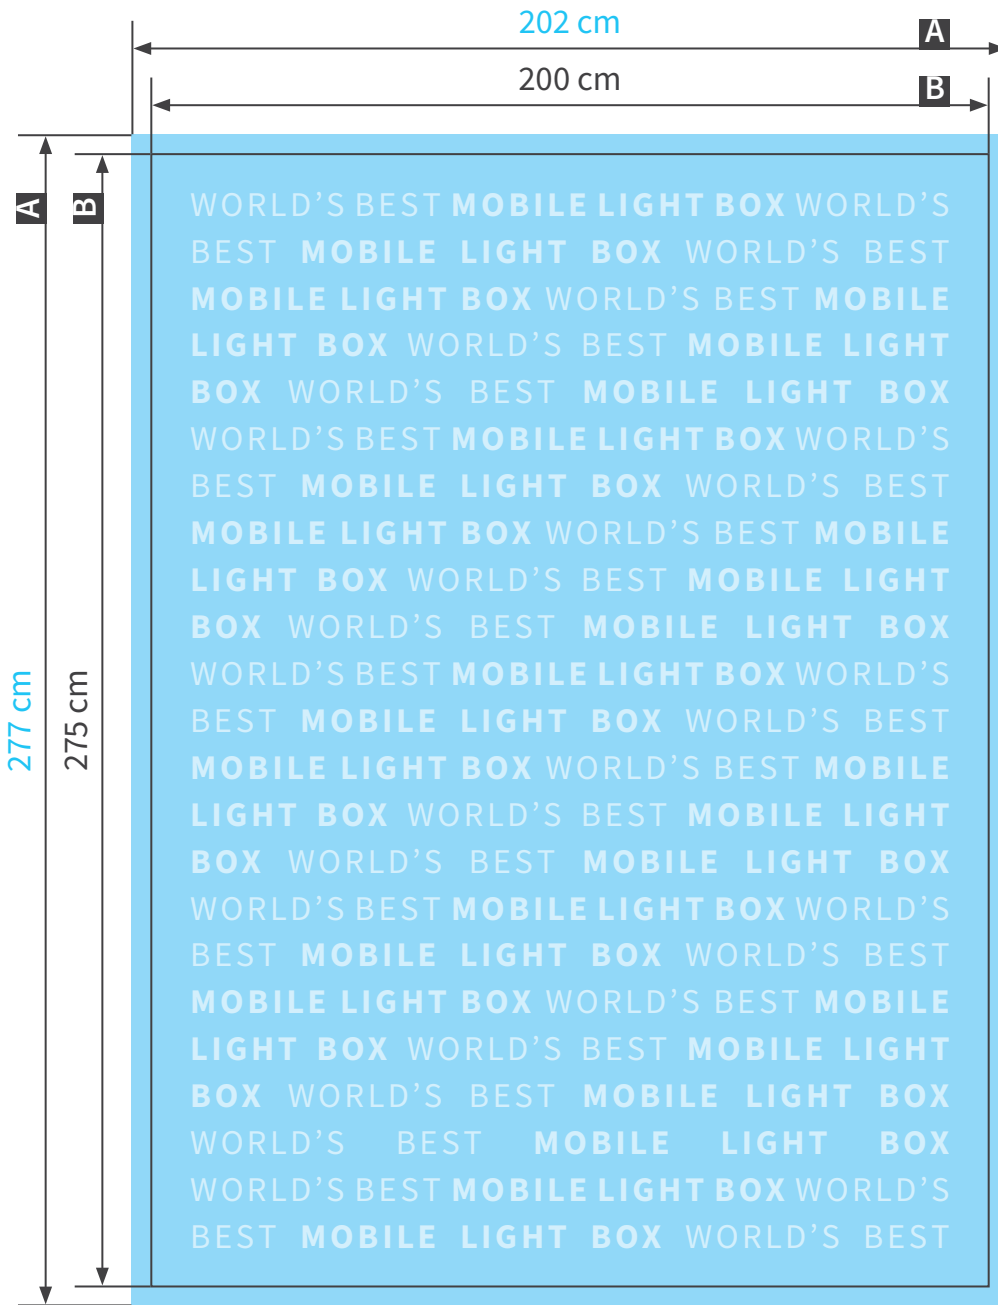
202 cm
A
200 cm
B
A
B
277 cm
275 cm

WORLD'S BEST MOBILE LIGHT BOX WORLD'S BEST MOBILE LIGHT BOX WORLD'S BEST MOBILE LIGHT BOX WORLD'S BEST MOBILE LIGHT BOX WORLD'S BEST MOBILE LIGHT BOX WORLD'S BEST MOBILE LIGHT BOX WORLD'S BEST MOBILE LIGHT BOX WORLD'S BEST MOBILE LIGHT BOX WORLD'S BEST MOBILE LIGHT BOX WORLD'S BEST MOBILE LIGHT BOX WORLD'S BEST MOBILE LIGHT BOX WORLD'S BEST MOBILE LIGHT BOX WORLD'S BEST MOBILE LIGHT BOX WORLD'S BEST MOBILE LIGHT BOX WORLD'S BEST MOBILE LIGHT BOX WORLD'S BEST MOBILE LIGHT BOX WORLD'S BEST MOBILE LIGHT BOX WORLD'S BEST MOBILE LIGHT BOX WORLD'S BEST MOBILE LIGHT BOX WORLD'S BEST MOBILE LIGHT BOX WORLD'S BEST MOBILE LIGHT BOX WORLD'S BEST